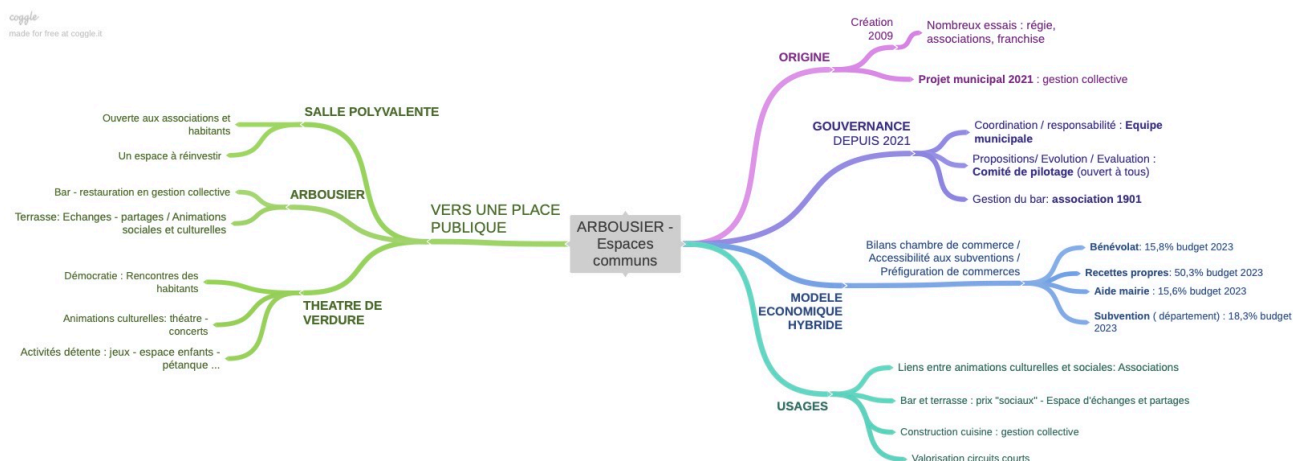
coggle
made for free at coggle.it

ARBOUSIER - Espaces communs

ORIGINE
Création 2009
Nombreux essais : régie, associations, franchise
Projet municipal 2021 : gestion collective

GOUVERNANCE DEPUIS 2021
Coordination / responsabilité : Equipe municipale
Propositions/ Evolution / Evaluation : Comité de pilotage (ouvert à tous)
Gestion du bar: association 1901

MODELE ECONOMIQUE HYBRIDE
Bilans chambre de commerce / Accessibilité aux subventions / Préfiguration de commerces
Bénévolat: 15,8% budget 2023
Recettes propres: 50,3% budget 2023
Aide mairie : 15,6% budget 2023
Subvention ( département) : 18,3% budget 2023

USAGES
Liens entre animations culturelles et sociales: Associations
Bar et terrasse : prix "sociaux" - Espace d'échanges et partages
Construction cuisine : gestion collective
Valorisation circuits courts

VERS UNE PLACE PUBLIQUE

SALLE POLYVALENTE
Ouverte aux associations et habitants
Un espace à réinvestir

ARBOUSIER
Bar - restauration en gestion collective
Terrasse: Echanges - partages / Animations sociales et culturelles

THEATRE DE VERDURE
Démocratie : Rencontres des habitants
Animations culturelles: théatre - concerts
Activités détente : jeux - espace enfants - pétanque ...